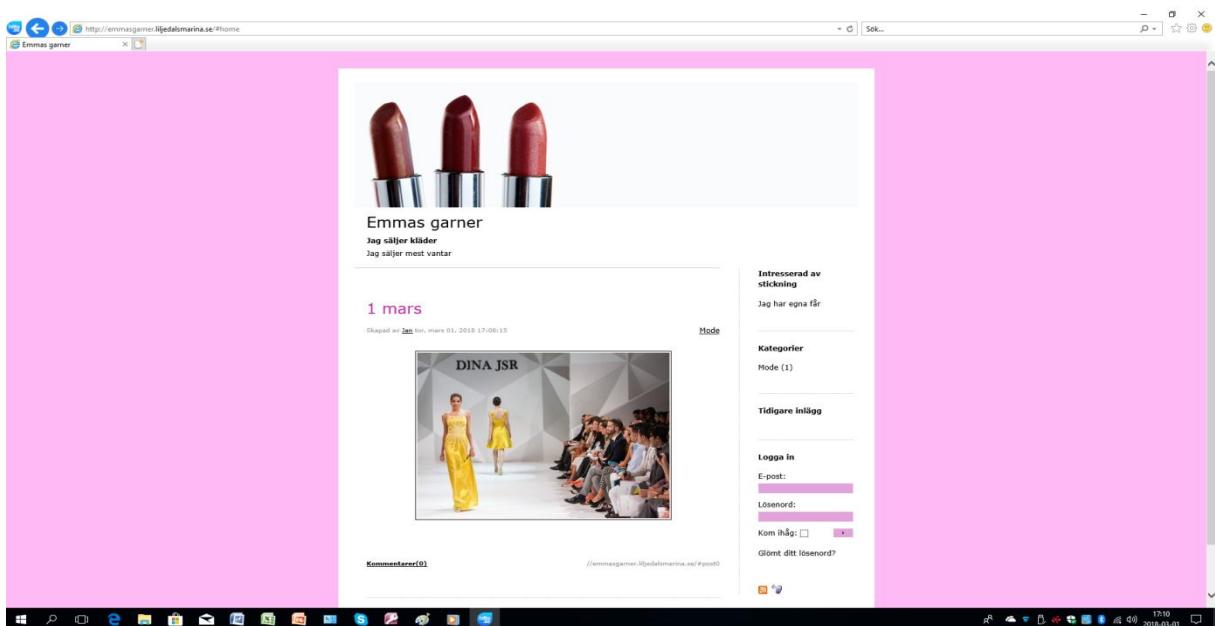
http://emmasgarner.liljedalsmarina.se/#home
Sök...
Emmas garner

Emmas garner
Jag säljer kläder
Jag säljer mest vantar

1 mars
Skapad av Jan tor. mars 01, 2018 17:08:15
Mode

DINA JSR

Kommentarer(0)
//emmasgarner.liljedalsmarina.se/#post0

Intresserad av stickning
Jag har egna får

Kategorier
Mode (1)

Tidigare inlägg

Logga in
E-post:
Lösenord:
Kom ihåg:
Glömt ditt lösenord?

17:10
2018-03-01